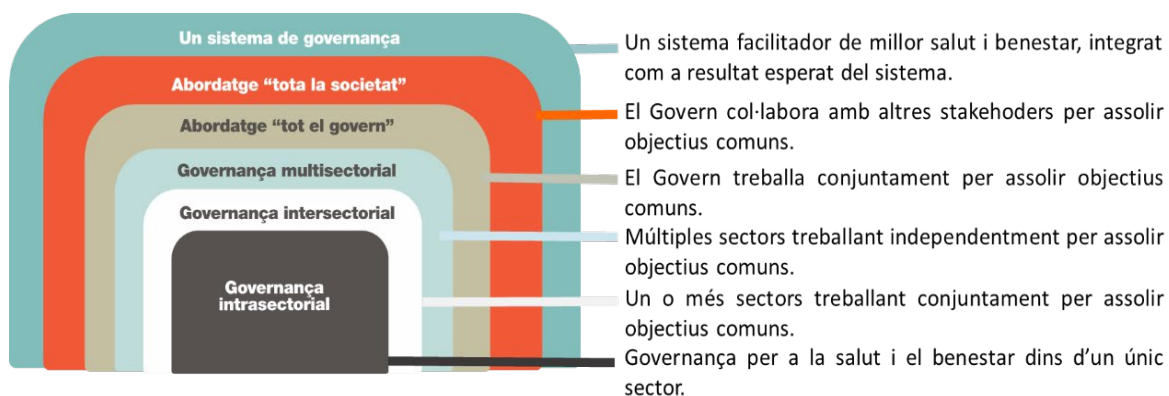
Un sistema de governança

Abordatge “tota la societat”

Abordatge “tot el govern”

Governança multisectorial

Governança intersectorial

Governança intrasectorial

Un sistema facilitador de millor salut i benestar, integrat com a resultat esperat del sistema.

El Govern col·labora amb altres stakehoders per assolir objectius comuns.

El Govern treballa conjuntament per assolir objectius comuns.

Múltiples sectors treballant independentment per assolir objectius comuns.

Un o més sectors treballant conjuntament per assolir objectius comuns.

Governança per a la salut i el benestar dins d’un únic sector.